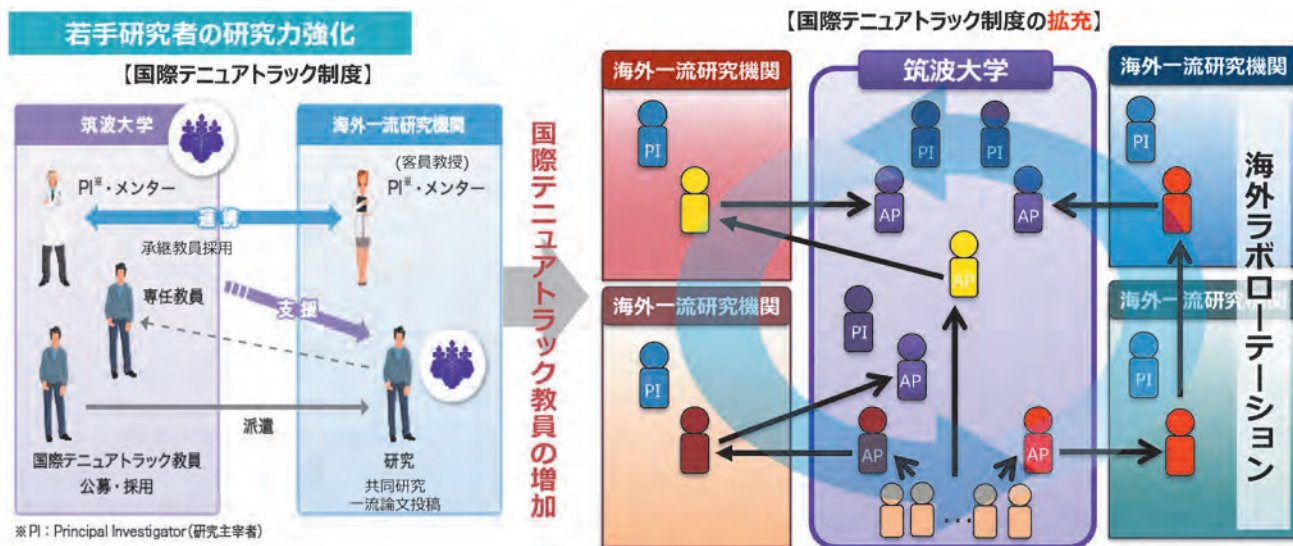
若手研究者の研究力強化

【国際テニュアトラック制度】

筑波大学

PI※・メンター

連携

承継教員採用

専任教員

支援

派遣

国際テニュアトラック教員
公募・採用

海外一流研究機関

(客員教授)
PI※・メンター

研究
共同研究
一流論文投稿

※PI：Principal Investigator(研究主宰者)

国際テニュアトラック教員の増加

【国際テニュアトラック制度の拡充】

海外一流研究機関

PI

海外一流研究機関

PI

筑波大学

PI PI

AP AP

AP

PI

AP

AP AP

海外一流研究機関

PI

海外一流研究機関

PI

海外ラボローテーション